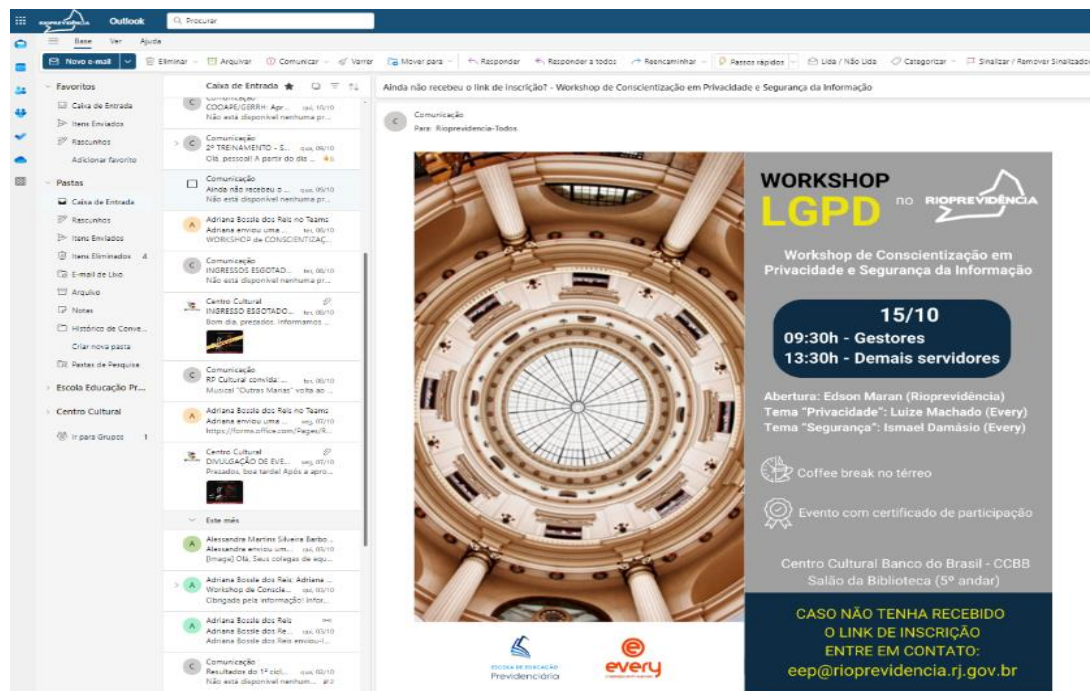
RIOPREVIDÊNCIA Outlook Procurar

Base Ver Ajuda

Novo e-mail Eliminar Arquivar Comunicar Varrer Mover para Responder Responder a todos Reencaminhar Passos rápidos Lida / Não Lida Categorizar Sinalizar / Remover Sinalização

Favoritos
Caixa de Entrada
Itens Enviados
Rascunhos
Adicionar favorito

Pastas
Caixa de Entrada
Rascunhos
Itens Enviados
Itens Eliminados 4
E-mail de Lixo
Arquivo
Notas
Histórico de Conve...
Criar nova pasta
Pastas de Pesquisa
Escola Educação Pr...
Centro Cultural
Ir para Grupos 1

Caixa de Entrada

Comunicação
COOAPE/GERRH: Apr... qui, 10/10
Não está disponível nenhuma pr...

Comunicação
2º TREINAMENTO - S... qua, 09/10
Olá, pessoal! A partir do dia ...

Comunicação
Ainda não recebeu o ... qua, 09/10
Não está disponível nenhuma pr...

Adriana Bossle dos Reis no Teams
Adriana enviou uma ... ter, 08/10
WORKSHOP de CONSCIENTIZAÇ...

Comunicação
INGRESSOS ESGOTAD... ter, 08/10
Não está disponível nenhuma pr...

Centro Cultural
INGRESSO ESGOTADO... ter, 08/10
Bom dia, prezados. Informamos ...

Comunicação
RP Cultural convida:... ter, 08/10
Musical "Outras Marias" volta ao ...

Adriana Bossle dos Reis no Teams
Adriana enviou uma ... seg, 07/10
https://forms.office.com/Pages/R...

Centro Cultural
DIVULGAÇÃO DE EVE... seg, 07/10
Prezados, boa tarde! Após a apro...

Este mês

Alessandra Martins Silveira Barbo...
Alessandra enviou um... sex, 05/10
[Image] Olá, Seus colegas de equ...

Adriana Bossle dos Reis; Adriana ...
Workshop de Conscie... qua, 03/10
Obrigada pela informação! Infor...

Adriana Bossle dos Reis
Adriana Bossle dos Re... qua, 03/10
Adriana Bossle dos Reis enviou-l...

Comunicação
Resultados do 1º cicl... qua, 02/10
Não está disponível nenhum...

Ainda não recebeu o link de inscrição? - Workshop de Conscientização em Privacidade e Segurança da Informação

Comunicação
Para: Rioprevidencia-Todos

WORKSHOP
LGPD no RIOPREVIDÊNCIA

Workshop de Conscientização em Privacidade e Segurança da Informação

15/10
09:30h - Gestores
13:30h - Demais servidores

Abertura: Edson Maran (Rioprevidência)
Tema "Privacidade": Luize Machado (Every)
Tema "Segurança": Ismael Damásio (Every)

Coffee break no térreo

Evento com certificado de participação

Centro Cultural Banco do Brasil - CCBB
Salão da Biblioteca (5º andar)

ESCOLA DE EDUCAÇÃO Previdenciária

every

CASO NÃO TENHA RECEBIDO
O LINK DE INSCRIÇÃO
ENTRE EM CONTATO:
eep@rioprevidencia.rj.gov.br